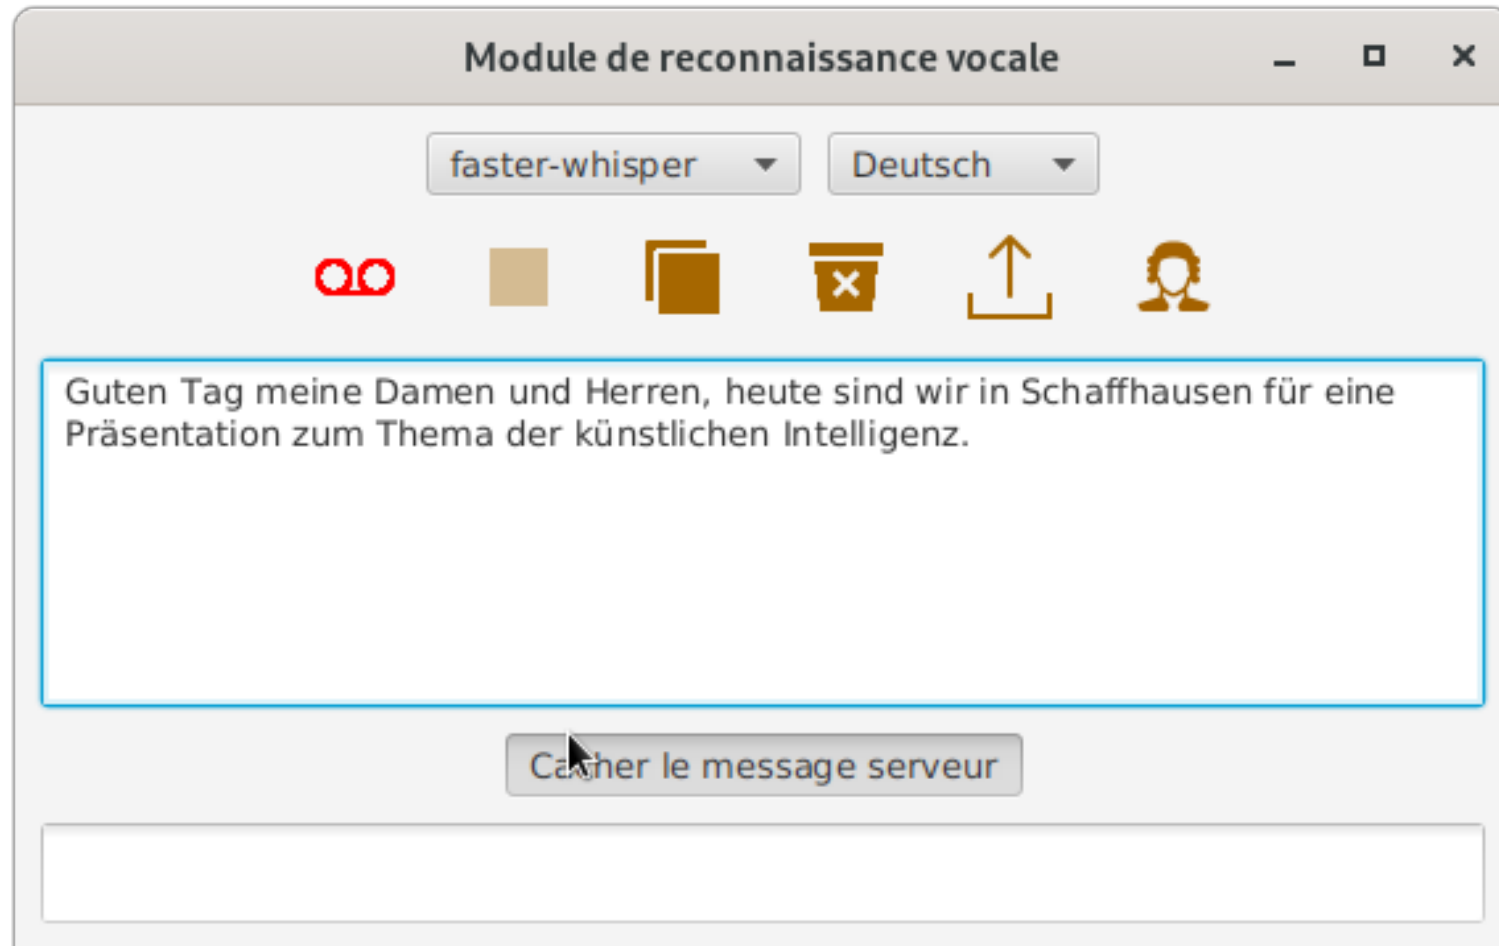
Module de reconnaissance vocale

faster-whisper

Deutsch

Guten Tag meine Damen und Herren, heute sind wir in Schaffhausen für eine Präsentation zum Thema der künstlichen Intelligenz.

Ca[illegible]her le message serveur